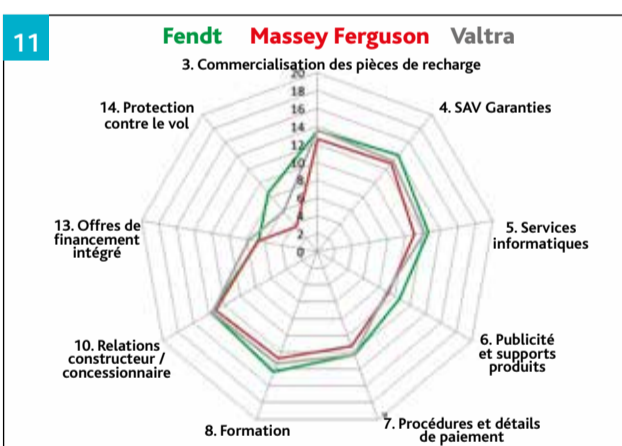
11

Fendt Massey Ferguson Valtra

3. Commercialisation des pièces de recharge

20
18
16
14
12
10
8
6
4
2
0

4. SAV Garanties

5. Services informatiques

6. Publicité et supports produits

7. Procédures et détails de paiement

8. Formation

10. Relations constructeur / concessionnaire

13. Offres de financement intégré

14. Protection contre le vol